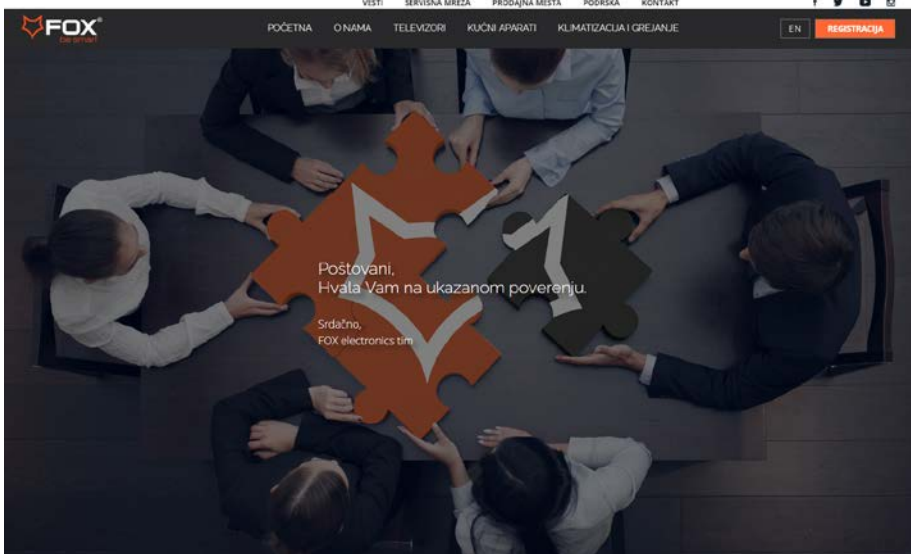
VESTI SERVISNA MREŽA PRODAJNA MESTA PODRŠKA KONTAKT

FOX® be smart

POČETNA O NAMA TELEVIZORI KUĆNI APARATI KLIMATIZACIJA I GREJANJE

EN REGISTRACIJA

Poštovani,
Hvala Vam na ukazanom poverenju.

Srdačno,
FOX electronics tim